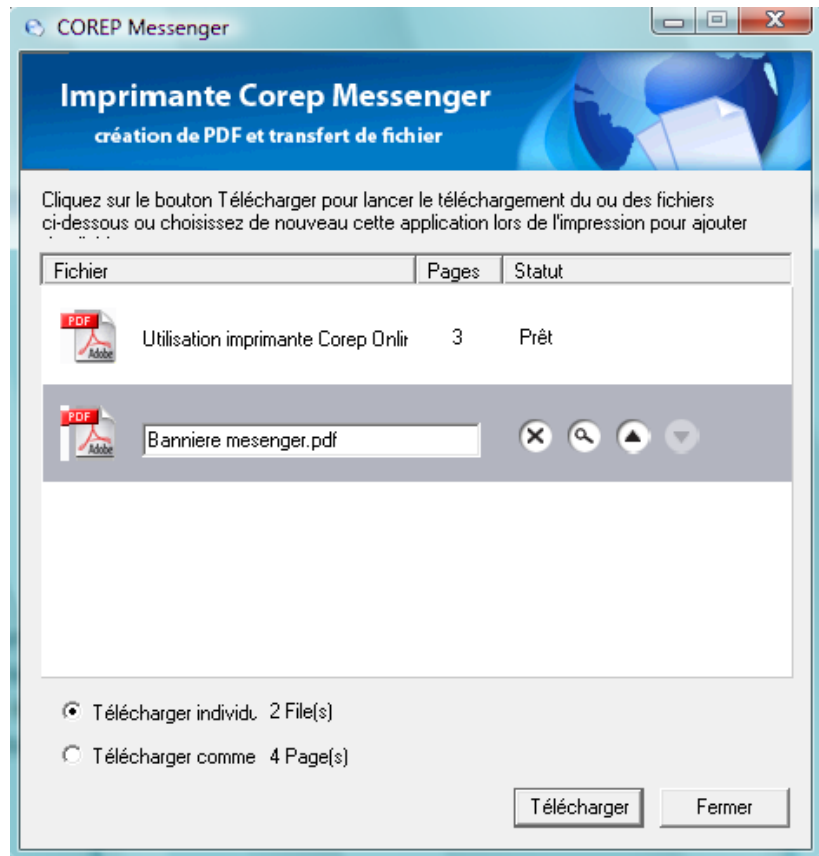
COREP Messenger

Imprimante Corep Messenger

création de PDF et transfert de fichier

Cliquez sur le bouton Télécharger pour lancer le téléchargement du ou des fichiers ci-dessous ou choisissez de nouveau cette application lors de l'impression pour ajouter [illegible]

| Fichier | Pages | Statut |
|---|---|---|
| Utilisation imprimante Corep Onlir | 3 | Prêt |
| Banniere mesenger.pdf | | |

PDF Adobe

PDF Adobe

Télécharger individu 2 File(s)

Télécharger comme 4 Page(s)

Télécharger

Fermer